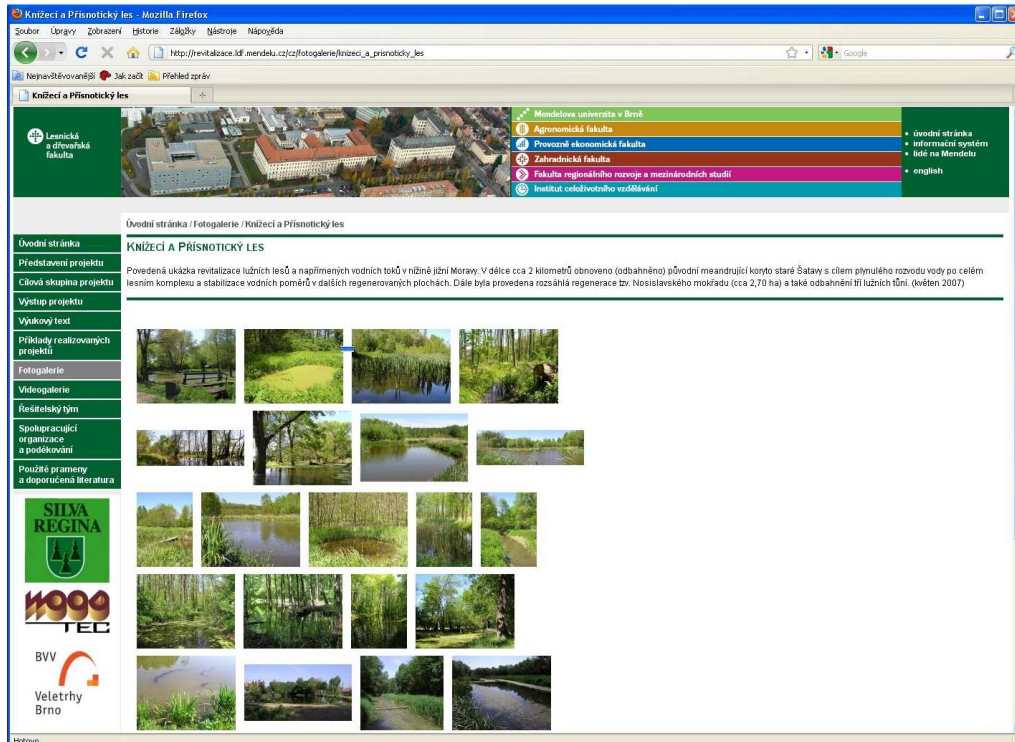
Knížecí a Přísnotický les - Mozilla Firefox

Soubor Úpravy Zobrazení Historie Záložky Nástroje Nápověda

http://revitalizace.ldf.mendelu.cz/cz/fotogalerie/knizeci_a_prisnoticky_les

Google

Nejnavštěvovanější Jak začít Přehled zpráv

Knížecí a Přísnotický les

Lesnická a dřevařská fakulta

Mendelova univerzita v Brně
Agronomická fakulta
Provozně ekonomická fakulta
Zahradnická fakulta
Fakulta regionálního rozvoje a mezinárodních studií
Institut celoživotního vzdělávání

• úvodní stránka
• informační systém
• lidé na Mendelu
• english

Úvodní stránka / Fotogalerie / Knížecí a Přísnotický les

Úvodní stránka
Představení projektu
Cílová skupina projektu
Výstup projektu
Výukový text
Příklady realizovaných projektů
Fotogalerie
Videogalerie
Řešitelský tým
Spolupracující organizace a poděkování
Použité prameny a doporučená literatura

KNÍŽECÍ A PŘÍSNOTICKÝ LES

Povedená ukázka revitalizace lužních lesů a napřímených vodních toků v nížině jižní Moravy. V délce cca 2 kilometrů obnoveno (odbahněno) původní meandrující koryto staré Šatavy s cílem plynulého rozvodu vody po celém lesním komplexu a stabilizace vodních poměrů v dalších regenerovaných plochách. Dále byla provedena rozsáhlá regenerace tzv. Nosislavského mokřadu (cca 2,70 ha) a také odbahnění tří lužních tůní. (květen 2007)

SILVA REGINA

H999 TEC

BVV Veletrhy Brno

Hotovo